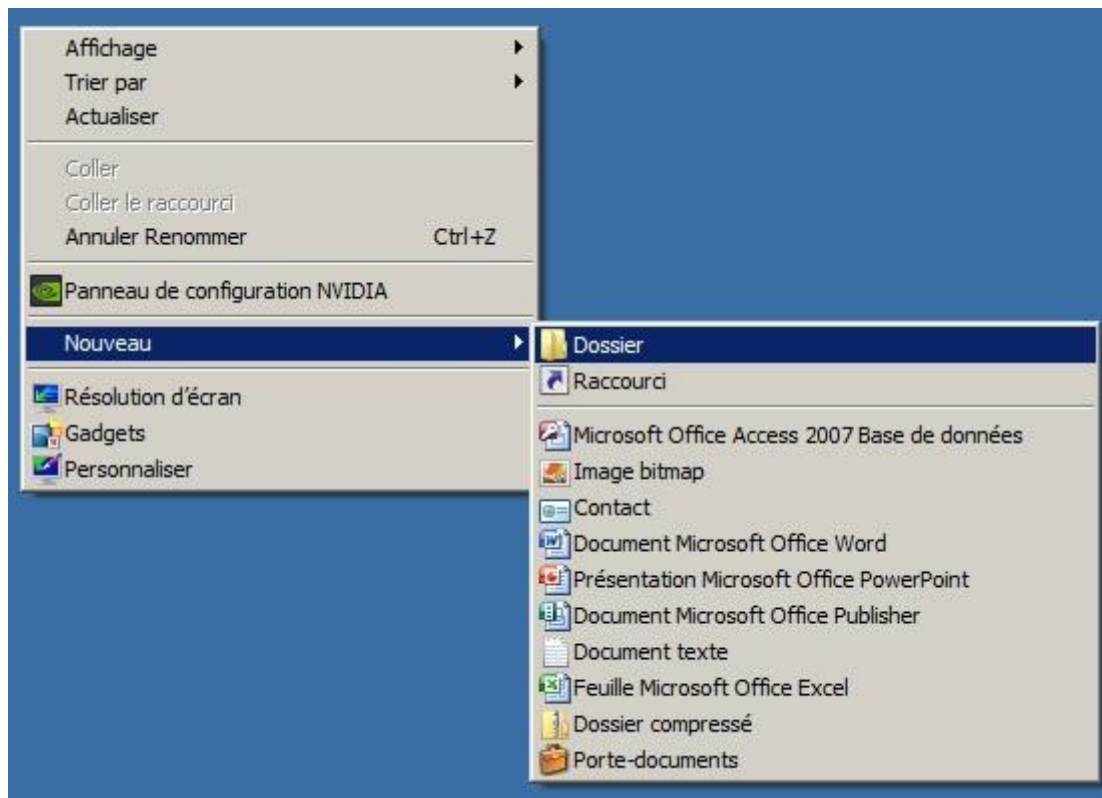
Affichage
Trier par
Actualiser

Coller
Coller le raccourci
Annuler Renommer Ctrl+Z

Panneau de configuration NVIDIA

Nouveau

Résolution d'écran
Gadgets
Personnaliser

Dossier
Raccourci

Microsoft Office Access 2007 Base de données
Image bitmap
Contact
Document Microsoft Office Word
Présentation Microsoft Office PowerPoint
Document Microsoft Office Publisher
Document texte
Feuille Microsoft Office Excel
Dossier compressé
Porte-documents